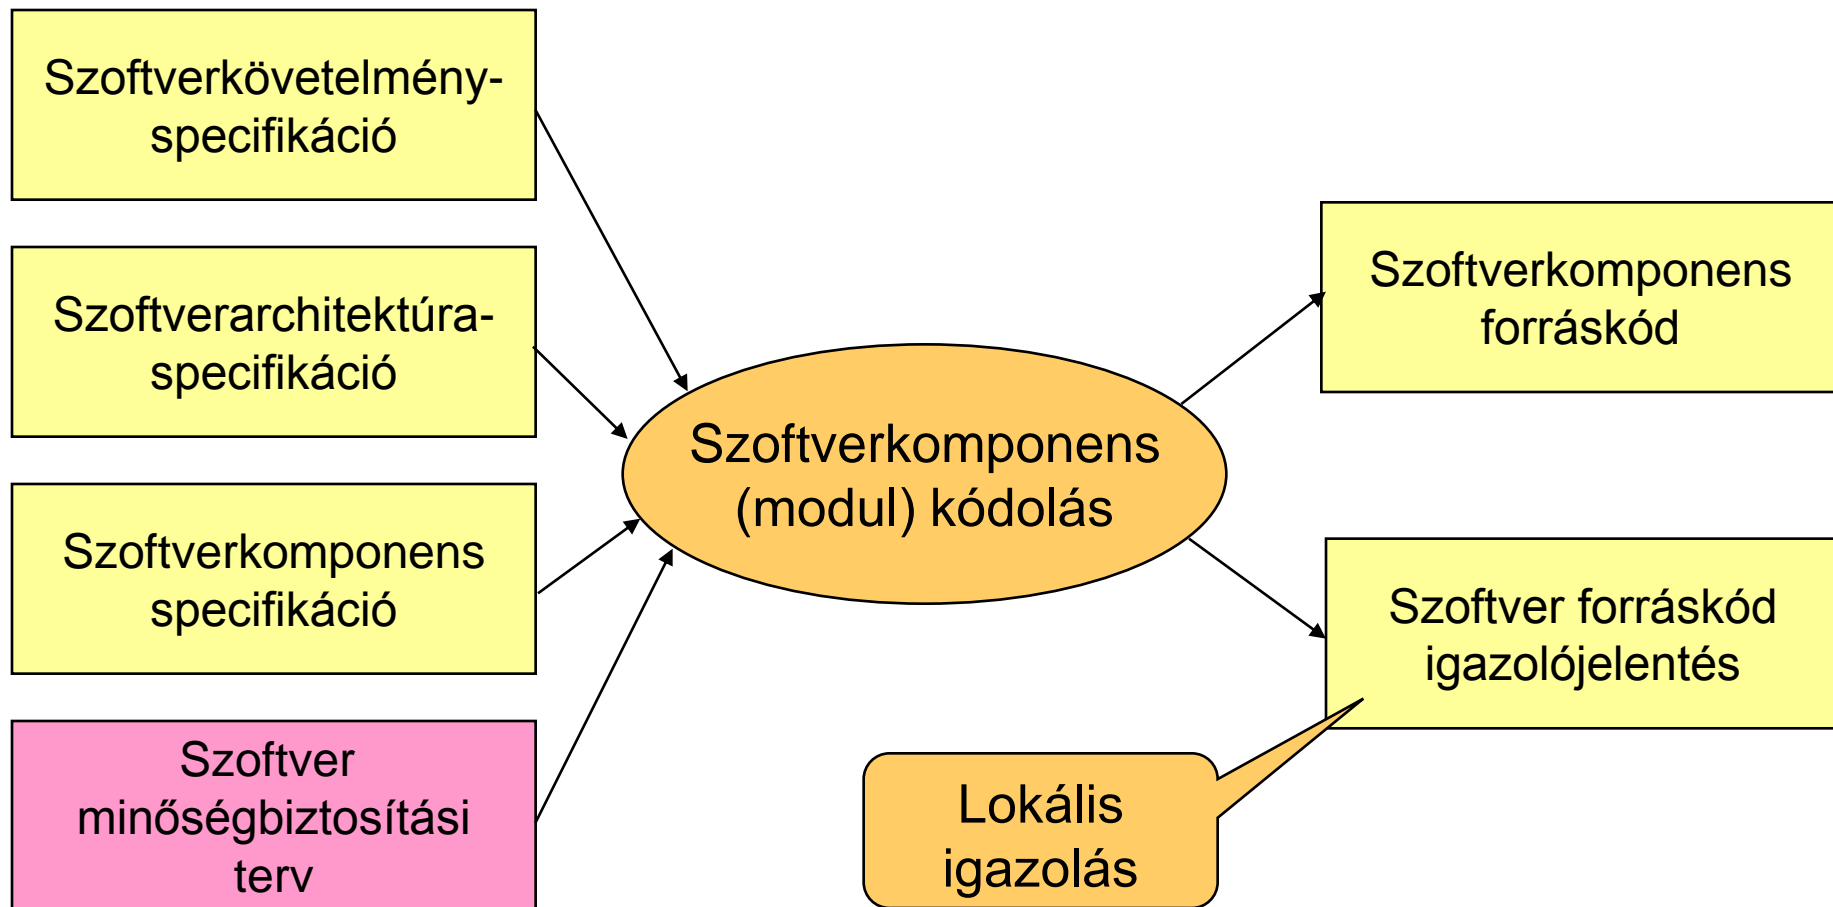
Szoftverkövetelmény-specifikáció

Szoftverarchitektúra-specifikáció

Szoftverkomponens specifikáció

Szoftver minőségbiztosítási terv

Szoftverkomponens (modul) kódolás

Szoftverkomponens forráskód

Szoftver forráskód igazolójelentés

Lokális igazolás